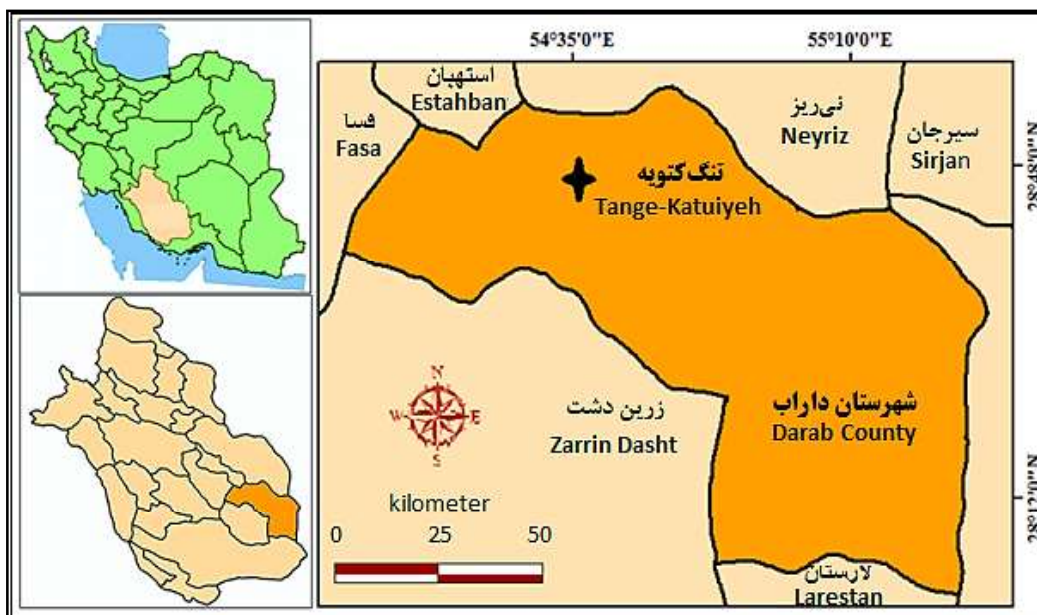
54°35'0"E
55°10'0"E
استهبان
Estahban
فسا
Fasa
نی‌ریز
Neyriz
سیرجان
Sirjan
تنگ‌کتویه
Tange-Katuiyeh
28°50'0"N
N
W
E
S
زرین دشت
Zarrin Dasht
شهرستان داراب
Darab County
28°15'0"N
kilometer
0 25 50
لارستان
Larestan